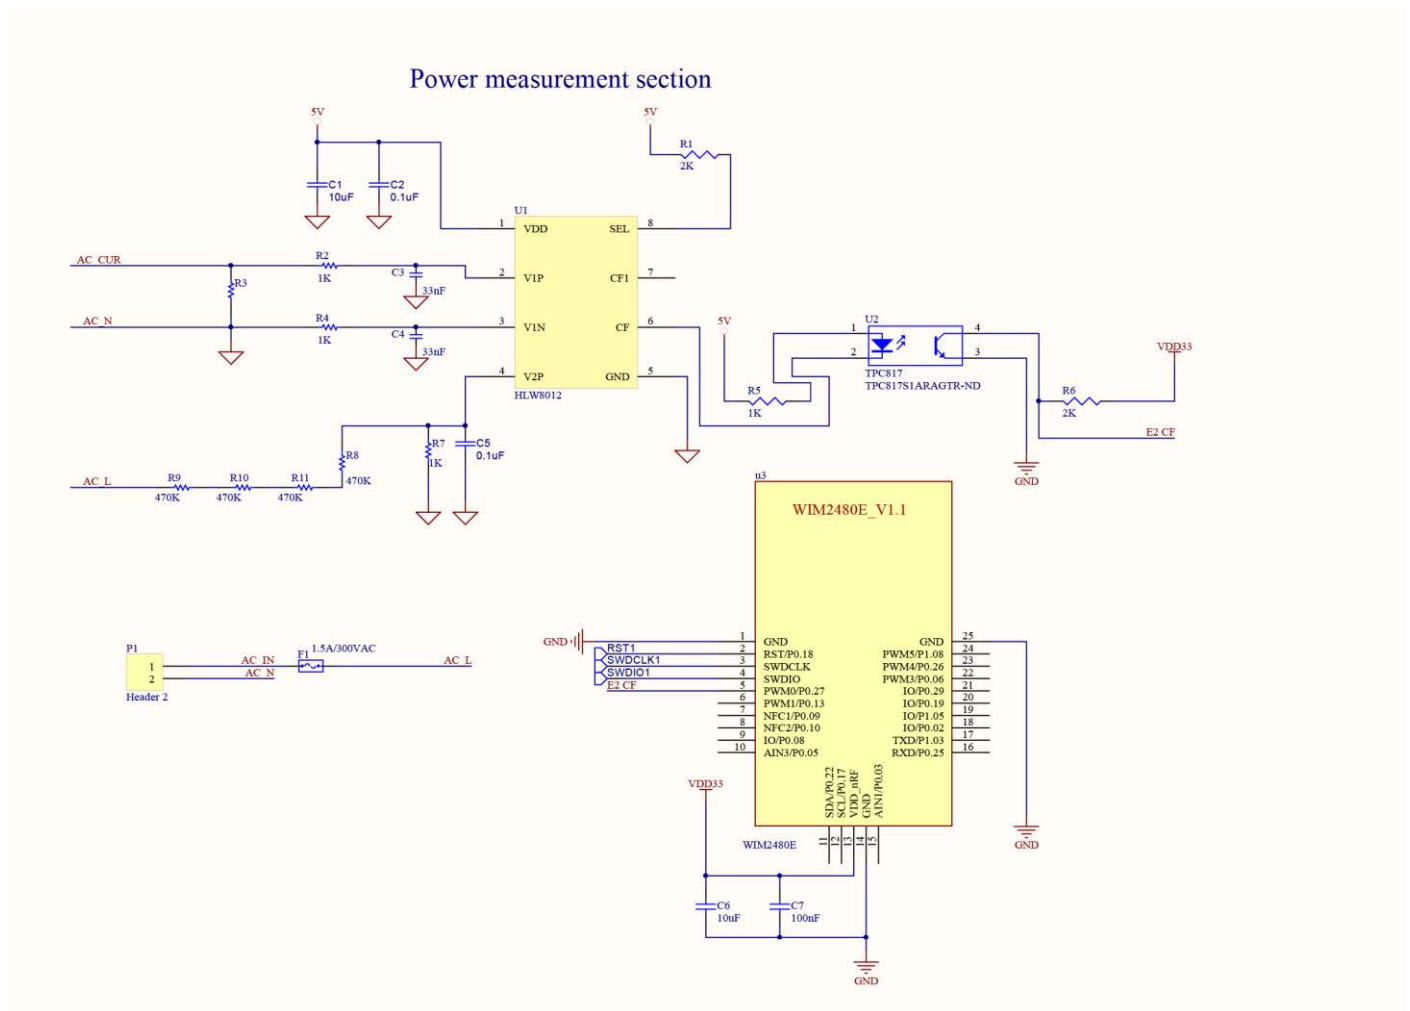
Power measurement section

5V
C1
10uF
C2
0.1uF
5V
R1
2K
U1
1 VDD
SEL 8
AC_CUR
R2
1K
C3
33nF
2 V1P
CF1 7
R3
AC_N
R4
1K
C4
33nF
3 V1N
CF 6
4 V2P
GND 5
HLW8012
5V
R5
1K
U2
1
2
4
3
TPC817
TPC817S1ARAGTR-ND
VDD33
R6
2K
E2 CF
GND
R8
470K
R7
1K
C5
0.1uF
AC_L
R9
470K
R10
470K
R11
470K
u3
WIM2480E_V1.1

P1
1
2
Header 2
F1
1.5A/300VAC
AC_IN
AC_N
AC_L

GND
RST1
SWDCLK1
SWDIO1
E2 CF
1 GND
2 RST/P0.18
3 SWDCLK
4 SWDIO
5 PWM0/P0.27
6 PWM1/P0.13
7 NFC1/P0.09
8 NFC2/P0.10
9 IO/P0.08
10 AIN3/P0.05
GND 25
PWM5/P1.08 24
PWM4/P0.26 23
PWM3/P0.06 22
IO/P0.29 21
IO/P0.19 20
IO/P1.05 19
IO/P0.02 18
TXD/P1.03 17
RXD/P0.25 16
SDA/P0.22
SCL/P0.17
VDD_nRF
GND
AIN1/P0.03
11
12
13
14
15
WIM2480E
VDD33
GND
C6
10uF
C7
100nF
GND